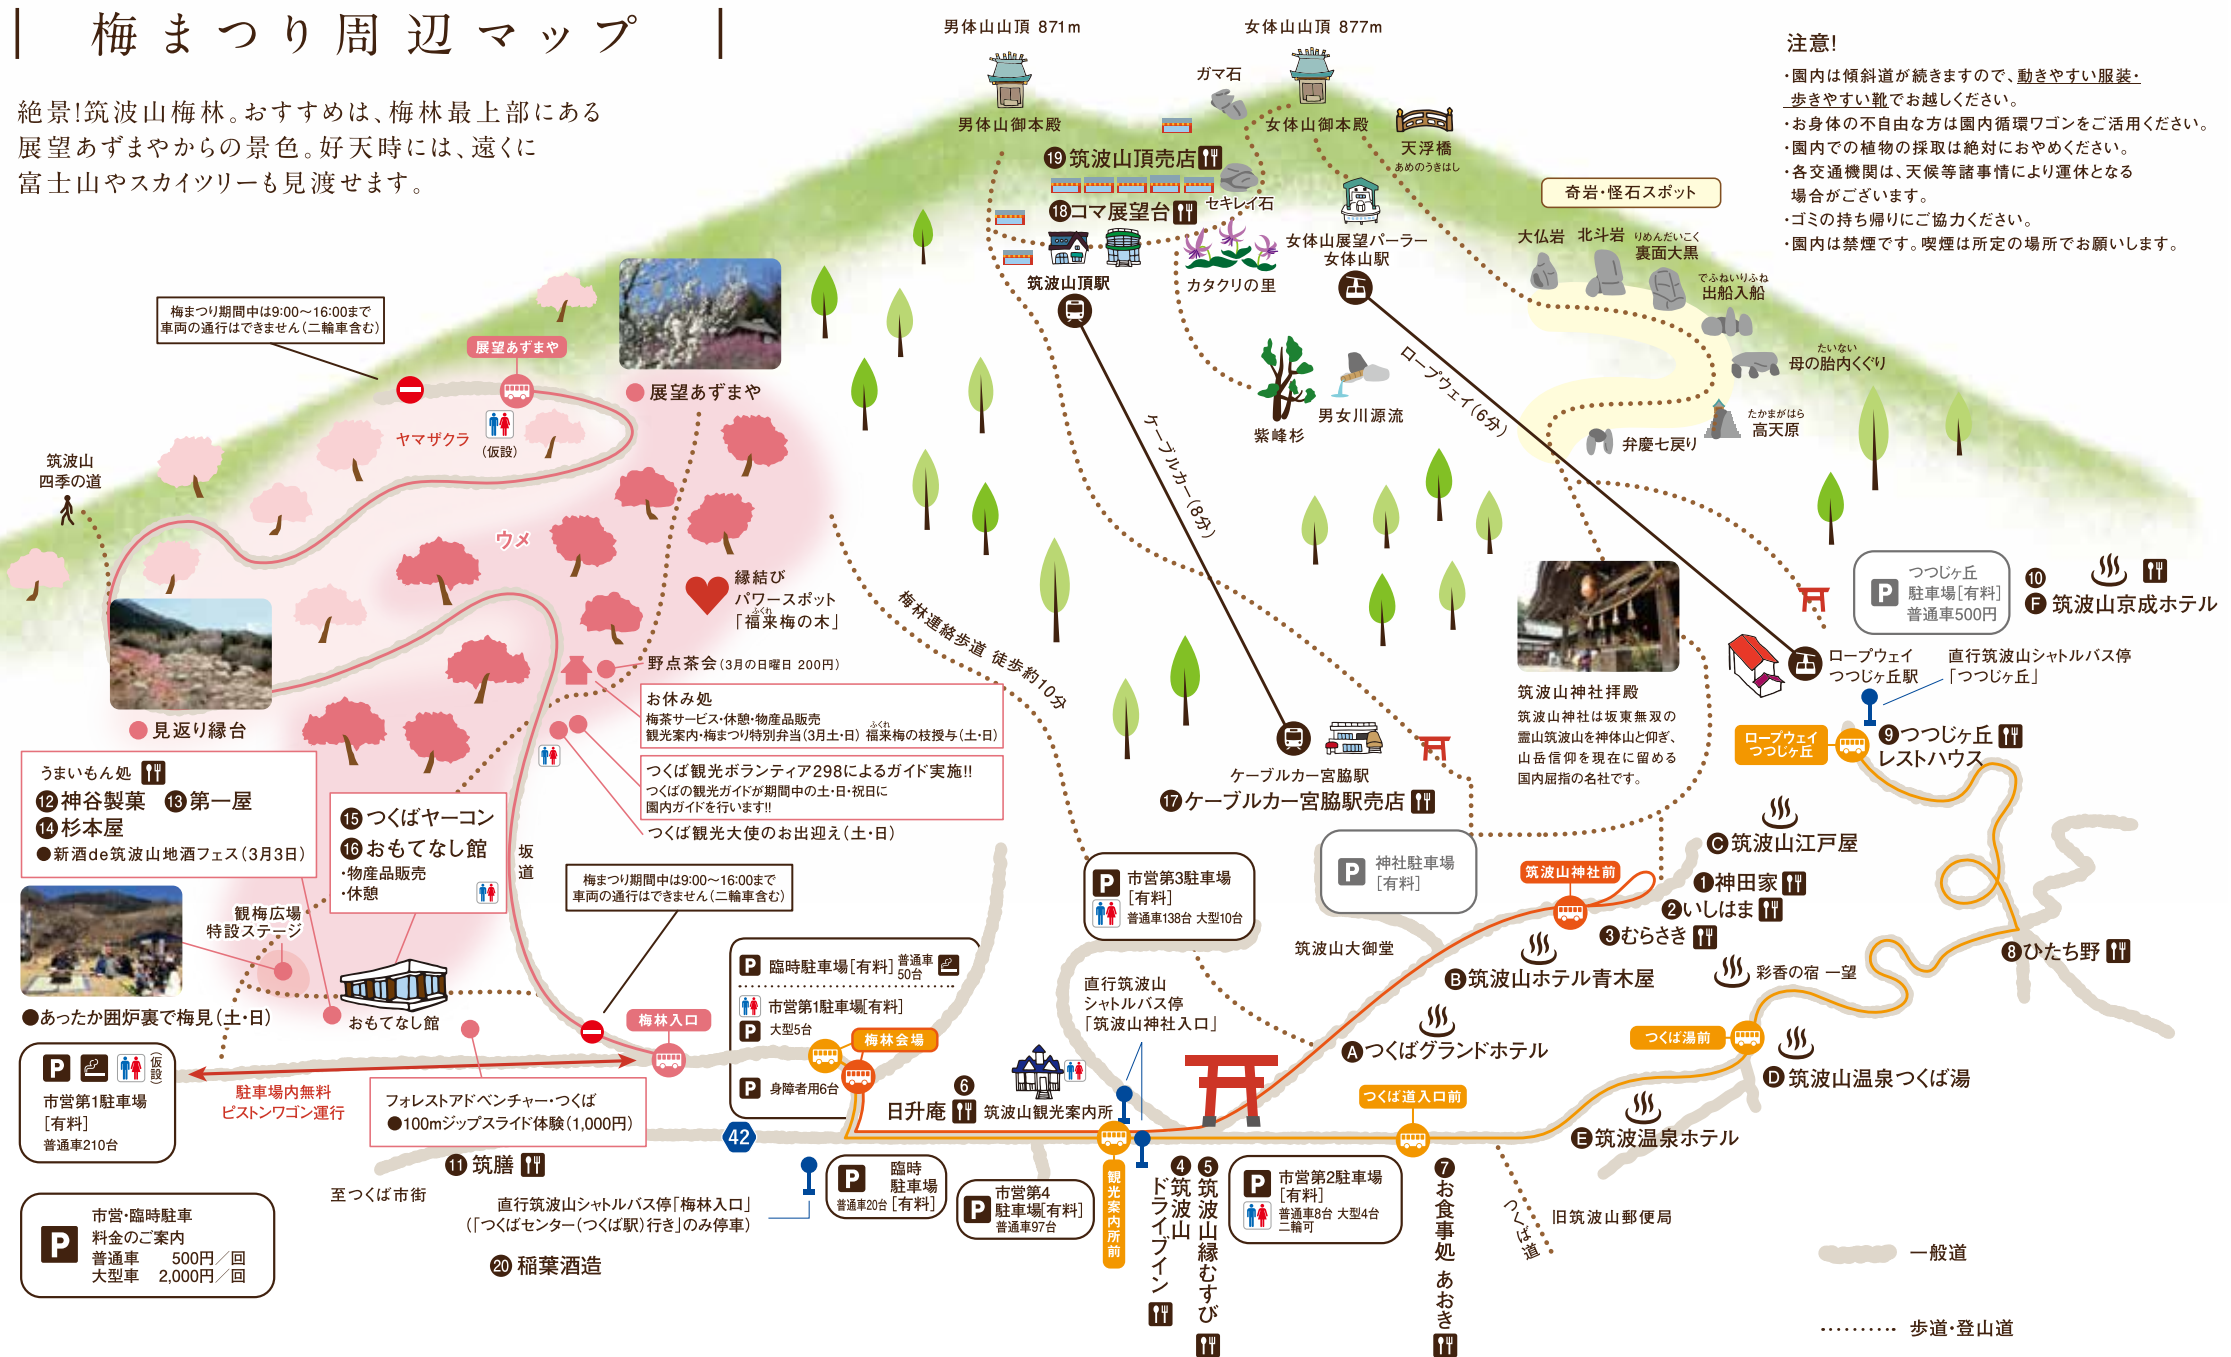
梅まつり周辺マップ

絶景!筑波山梅林。おすすめは、梅林最上部にある展望あずまやからの景色。好天時には、遠くに富士山やスカイツリーも見渡せます。

男体山山頂 871m
女体山山頂 877m
ガマ石
男体山御本殿
女体山御本殿
天浮橋 あめのうきはし
⑲筑波山頂売店
⑱コマ展望台
セキレイ石
筑波山頂駅
カタクリの里
女体山展望パーラー
女体山駅
奇岩・怪石スポット
大仏岩
北斗岩
りめんだいこく 裏面大黒
でふねいりふね 出船入船
たいない 母の胎内くぐり
たかまがはら 高天原
弁慶七戻り
紫峰杉
男女川源流
ロープウェイ(6分)
ケーブルカー(8分)

注意!
・園内は傾斜道が続きますので、動きやすい服装・歩きやすい靴でお越しください。
・お身体の不自由な方は園内循環ワゴンをご活用ください。
・園内での植物の採取は絶対におやめください。
・各交通機関は、天候等諸事情により運休となる場合がございます。
・ゴミの持ち帰りにご協力ください。
・園内は禁煙です。喫煙は所定の場所でお願いします。

梅まつり期間中は9:00～16:00まで車両の通行はできません(二輪車含む)
展望あずまや
展望あずまや
ヤマザクラ
(仮設)
筑波山四季の道
ウメ
縁結び パワースポット 「福来梅の木」
野点茶会(3月の日曜日 200円)
お休み処
梅茶サービス・休憩・物産品販売
観光案内・梅まつり特別弁当(3月土・日) 福来梅の枝授与(土・日)
つくば観光ボランティア298によるガイド実施!!
つくばの観光ガイドが期間中の土・日・祝日に園内ガイドを行います!!
つくば観光大使のお出迎え(土・日)
見返り縁台
うまいもん処
⑫神谷製菓 ⑬第一屋
⑭杉本屋
●新酒de筑波山地酒フェス(3月3日)
⑮つくばヤーコン
⑯おもてなし館
・物産品販売
・休憩
坂道
観梅広場 特設ステージ
●あったか囲炉裏で梅見(土・日)
おもてなし館
梅まつり期間中は9:00～16:00まで車両の通行はできません(二輪車含む)
梅林運絡歩道 徒歩約10分
梅林入口
梅林会場
臨時駐車場[有料] 普通車50台
市営第1駐車場[有料]
大型5台
身障者用6台
市営第3駐車場 [有料] 普通車138台 大型10台
神社駐車場 [有料]
ケーブルカー宮脇駅
⑰ケーブルカー宮脇駅売店
筑波山神社拝殿
筑波山神社は坂東無双の霊山筑波山を神体山と仰ぎ、山岳信仰を現在に留める国内屈指の名社です。
つつじヶ丘 駐車場[有料] 普通車500円
⑩ Ⓕ筑波山京成ホテル
ロープウェイ つつじヶ丘駅
直行筑波山シャトルバス停「つつじヶ丘」
ロープウェイ つつじヶ丘
⑨つつじヶ丘 レストハウス
Ⓒ筑波山江戸屋
筑波山神社前
①神田家
②いしはま
③むらさき
Ⓑ筑波山ホテル青木屋
彩香の宿 一望
⑧ひたち野
筑波山大御堂
直行筑波山 シャトルバス停「筑波山神社入口」
Ⓐつくばグランドホテル
つくば湯前
Ⓓ筑波山温泉つくば湯
つくば道入口前
Ⓔ筑波温泉ホテル
市営第1駐車場 [有料] 普通車210台
仮設
駐車場内無料 ピストンワゴン運行
フォレストアドベンチャー・つくば
●100mジップスライド体験(1,000円)
42
⑥ 日升庵
筑波山観光案内所
⑪筑膳
至つくば市街
直行筑波山シャトルバス停「梅林入口」(「つくばセンター(つくば駅)行き」のみ停車)
臨時 駐車場 普通車20台 [有料]
市営第4 駐車場[有料] 普通車97台
観光案内所前
④筑波山ドライブイン
⑤筑波山縁むすび
市営第2駐車場 [有料] 普通車8台 大型4台 二輪可
⑦お食事処 あおき
つくば道
旧筑波山郵便局
市営・臨時駐車 料金のご案内
普通車 500円/回
大型車 2,000円/回
⑳稲葉酒造
一般道
歩道・登山道